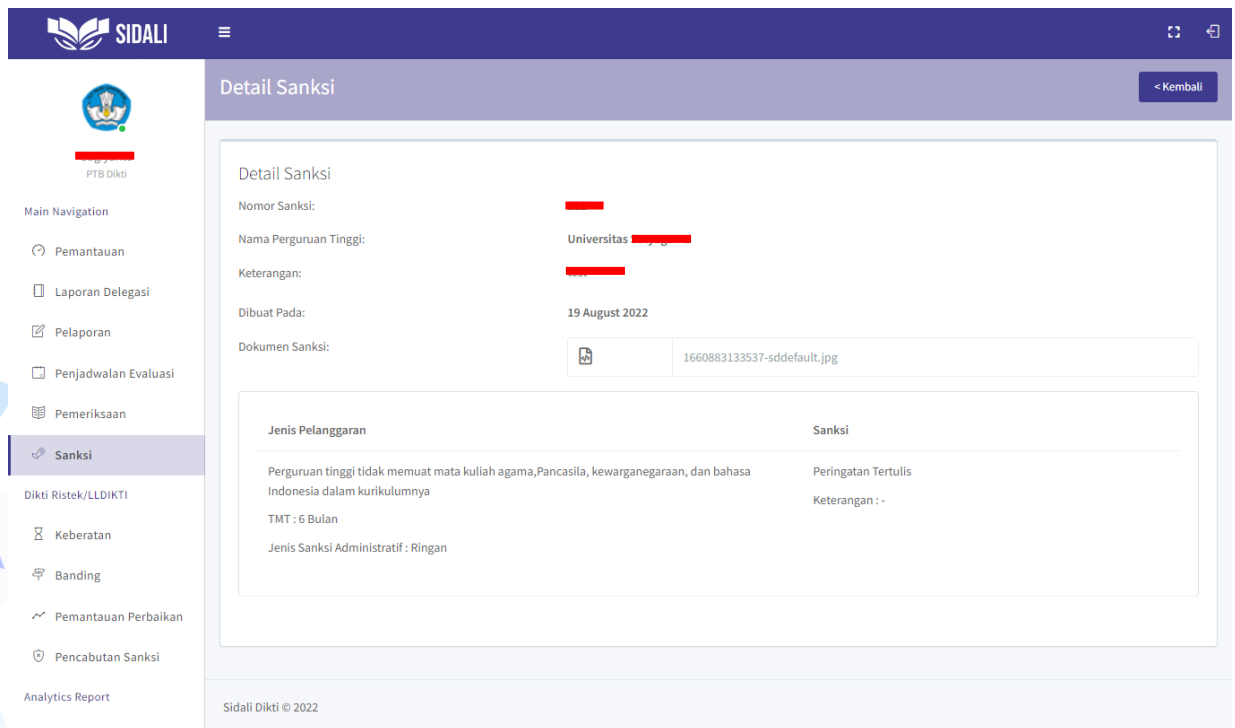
SIDALI

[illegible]
PTB Dikti

Main Navigation

Pemantauan

Laporan Delegasi

Pelaporan

Penjadwalan Evaluasi

Pemeriksaan

Sanksi

Dikti Ristek/LLDIKTI

Keberatan

Banding

Pemantauan Perbaikan

Pencabutan Sanksi

Analytics Report

Detail Sanksi

< Kembali

Detail Sanksi

Nomor Sanksi: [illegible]

Nama Perguruan Tinggi: Universitas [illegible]

Keterangan: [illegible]

Dibuat Pada: 19 August 2022

Dokumen Sanksi: 1660883133537-sddefault.jpg

| Jenis Pelanggaran | Sanksi |
|---|---|
| Perguruan tinggi tidak memuat mata kuliah agama,Pancasila, kewarganegaraan, dan bahasa Indonesia dalam kurikulumnya<br>TMT : 6 Bulan<br>Jenis Sanksi Administratif : Ringan | Peringatan Tertulis<br>Keterangan : - |

Sidali Dikti © 2022